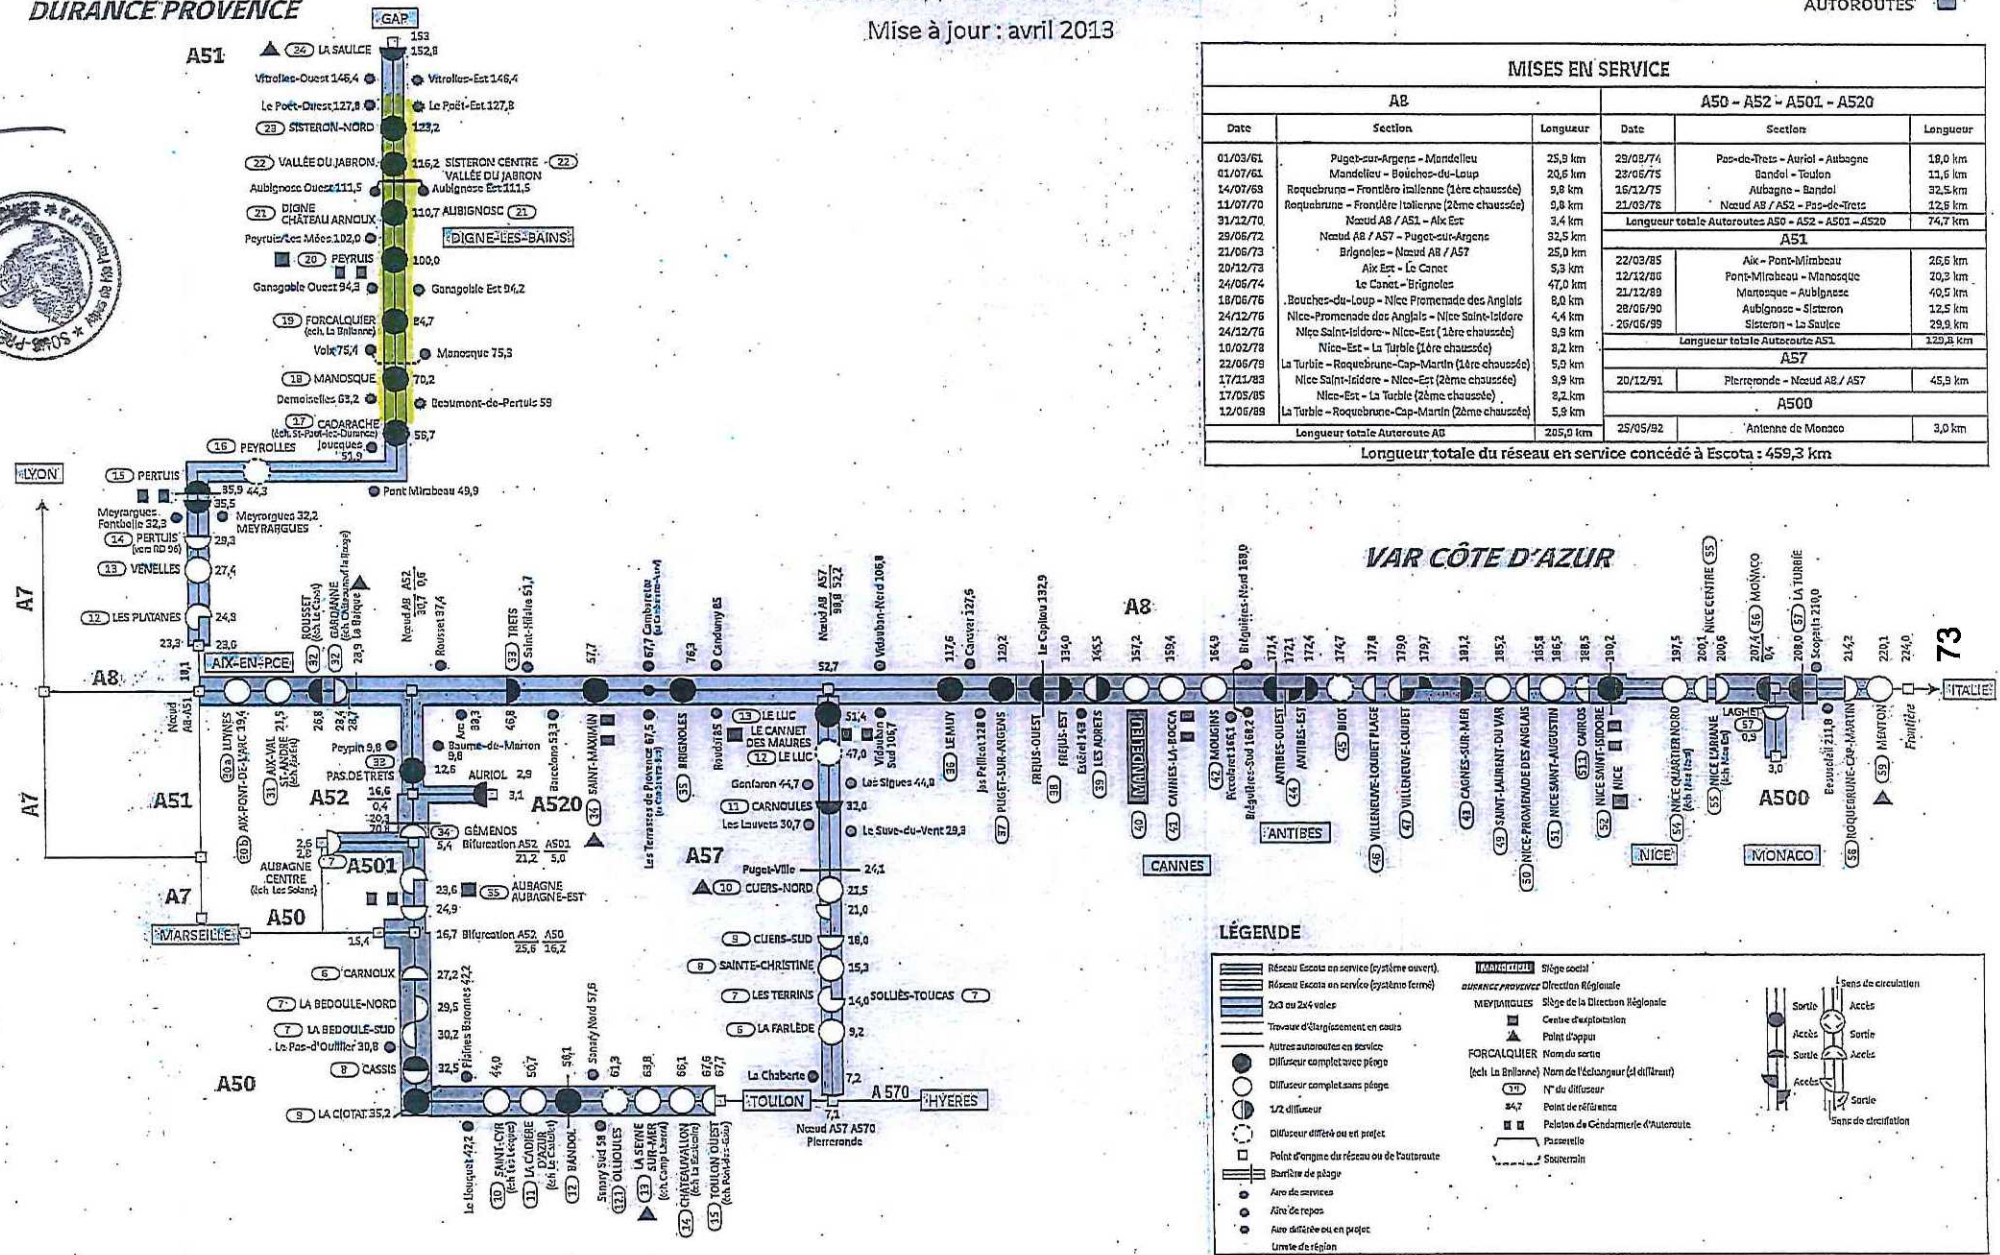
DURANCE PROVENCE

Mise à jour : avril 2013

AUTOROUTES

MISES EN SERVICE

| A8 | | | A50 - A52 - A501 - A520 | | |
|---|---|---|---|---|---|
| Date | Section | Longueur | Date | Section | Longueur |
| 01/03/61 | Puget-sur-Argens - Mandelieu | 25,9 km | 29/08/74 | Pas-de-Trets - Auriol - Aubagne | 18,0 km |
| 01/07/61 | Mandelieu - Bouches-du-Loup | 20,6 km | 23/06/75 | Bandol - Toulon | 11,6 km |
| 14/07/69 | Roquebrune - Frontière italienne (1ère chaussée) | 9,8 km | 16/12/75 | Aubagne - Bandol | 32,5 km |
| 11/07/70 | Roquebrune - Frontière italienne (2ème chaussée) | 9,8 km | 21/03/78 | Nœud A8 / A52 - Pas-de-Trets | 12,6 km |
| 31/12/70 | Nœud A8 / A51 - Aix Est | 3,4 km | Longueur totale Autoroutes A50 - A52 - A501 - A520 | | 74,7 km |
| 29/06/72 | Nœud A8 / A57 - Puget-sur-Argens | 32,5 km | A51 | | |
| 21/06/73 | Brignoles - Nœud A8 / A57 | 25,0 km | 22/03/85 | Aix - Pont-Mirabeau | 26,6 km |
| 20/12/73 | Aix Est - Le Canet | 5,3 km | 12/12/86 | Pont-Mirabeau - Manosque | 20,3 km |
| 24/06/74 | Le Canet - Brignoles | 47,0 km | 21/12/89 | Manosque - Aubignosc | 40,5 km |
| 18/06/76 | Bouches-du-Loup - Nice Promenade des Anglais | 8,0 km | 28/05/90 | Aubignosc - Sisteron | 12,5 km |
| 24/12/76 | Nice-Promenade des Anglais - Nice Saint-Isidore | 4,4 km | 26/06/99 | Sisteron - La Saulce | 29,9 km |
| 24/12/76 | Nice Saint-Isidore - Nice-Est (1ère chaussée) | 9,9 km | Longueur totale Autoroute A51 | | 129,8 km |
| 10/02/78 | Nice-Est - La Turbie (1ère chaussée) | 8,2 km | A57 | | |
| 22/06/79 | La Turbie - Roquebrune-Cap-Martin (1ère chaussée) | 5,9 km | | | |
| 17/11/83 | Nice Saint-Isidore - Nice-Est (2ème chaussée) | 9,9 km | 20/12/91 | Pierreronde - Nœud A8 / A57 | 45,9 km |
| 17/05/85 | Nice-Est - La Turbie (2ème chaussée) | 8,2 km | A500 | | |
| 12/06/89 | La Turbie - Roquebrune-Cap-Martin (2ème chaussée) | 5,9 km | | | |
| Longueur totale Autoroute A8 | | 205,9 km | 25/05/92 | Antenne de Monaco | 3,0 km |

Longueur totale du réseau en service concédé à Escota : 459,3 km

GAP 153 A51 (24) LA SAULCE 152,8 Vitrolles-Ouest 146,4 Vitrolles-Est 146,4 Le Poët-Ouest 127,8 Le Poët-Est 127,8 (23) SISTERON-NORD 123,2 (22) VALLÉE DU JABRON 116,2 SISTERON CENTRE VALLÉE DU JABRON (22) Aubignosc Ouest 111,5 Aubignosc Est 111,5 (21) DIGNE CHÂTEAU ARNOUX 110,7 AUBIGNOSC (21) DIGNE-LES-BAINS Peyruis/Les Mées 102,0 (20) PEYRUIS 100,0 Ganagobie Ouest 94,3 Ganagobie Est 94,2 (19) FORCALQUIER (éch. La Brillanne) 84,7 Volx 75,4 Manosque 75,3 (18) MANOSQUE 70,2 Demoiselles 63,2 Beaumont-de-Pertuis 59 (17) CADARACHE (éch. St-Paul-lez-Durance) 56,7 (16) PEYROLLES Jouques 51,9 LYON (15) PERTUIS 35,9 44,3 Pont Mirabeau 49,9 35,5 Meyrargues Fontbelle 32,3 Meyrargues 32,2 MEYRARGUES (14) PERTUIS (vers RD 96) 29,3 (13) VENELLES 27,4 (12) LES PLATANES 24,9 23,3 23,6 A7 AIX-EN-PCE A8 10,1 Nœud A8-A51

ROUSSET (éch. Le Canet) GARDANNE (éch. Châteauneuf-le-Rouge) La Barque 28,9 Nœud A8 A52 30,7 0,6 Rousset 37,4 (33) TRETS Saint-Hilaire 51,7 57,7 67,7 Cambarette (Le Cannet-les-Maures) Candumy 85 76,3 Nœud A8 A57 98,8 52,2 Vidauban-Nord 106,8 117,6 Canaver 127,5 120,2 Le Capitou 132,9 134,0 145,5 157,2 159,4 164,9 Bréguières-Nord 168,0 171,4 172,1 172,4 174,7 177,8 179,0 179,7 181,2 185,2 185,8 186,5 188,5 190,2 197,5 200,1 200,6 NICE CENTRE (55) 207,4 0,4 (56) MONACO 208,0 (57) LA TURBIE Scoperta 210,0 214,2 220,1 224,0 73 ITALIE

VAR CÔTE D'AZUR

(30a) LUYNES (30b) AIX-PONT-DE-L'ARC 19,4 (31) AIX-VAL ST-ANDRÉ (éch. Aix-Est) 21,5 26,8 29,4 28,7 Peypin 9,8 (32) PAS DE TRETS 12,6 Arc 38,3 Baume-de-Marron 9,8 46,8 AURIOL 2,9 3,1 Barcelone 53,3 (34) SAINT-MAXIMIN Les Terrasses de Provence 67,5 (35) BRIGNOLES Roudaï 85 (13) LE LUC LE CANNET DES MAURES (12) LE LUC 51,4 47,0 Vidauban Sud 106,7 Les Sigues 44,8 Gonfaron 44,7 (11) CARNOULES 32,0 Les Lauvets 30,7 Le Suve-du-Vent 29,3 (36) LE MUY Jas Pellicot 128 (37) PUGET-SUR-ARGENS (38) FRÉJUS-OUEST FRÉJUS-EST Estérel 143 (39) LES ADRETS (40) MANDELIEU (41) CANNES-LA-BOCCA (42) MOUGINS Font-Sarraire 164,1 Bréguières-Sud 168,2 (44) ANTIBES-OUEST ANTIBES-EST (45) BIOT (46) VILLENEUVE-LOUBET PLAGE (47) VILLENEUVE-LOUBET (48) CAGNES-SUR-MER (49) SAINT-LAURENT-DU-VAR (50) NICE-PROMENADE DES ANGLAIS (51) NICE SAINT-AUGUSTIN (51) CARROS (52) NICE SAINT-ISIDORE NICE (54) NICE QUARTIER NORD (55) NICE L'ARIANE LAGHET (57) 0,9 3,0 A500 Beausoleil 211,8 (58) ROQUEBRUNE-CAP-MARTIN (59) MENTON Frontière

A51 A52 16,6 0,4 20,1 20,8 A520 (34) GÉMENOS 5,4 Bifurcation A52 A501 21,2 5,0 2,6 2,5 AUBAGNE CENTRE (éch. Les Solans) (7) A501 23,6 (35) AUBAGNE AUBAGNE-EST 24,9 A57 ANTIBES CANNES NICE MONACO A7 A7 A50 MARSEILLE 15,4 16,7 Bifurcation A52 A50 25,6 16,2 (6) CARNOUX 27,2 Plaines Baronnes 42,2 (7) LA BEDOULE-NORD 29,5 (7) LA BEDOULE-SUD 30,2 Le Pas-d'Ouillier 30,8 (8) CASSIS 32,5 A50 (9) LA CIOTAT 35,2 Le Liouquet 42,2 44,0 50,7 58,1 Sanary Nord 57,6 61,3 63,8 66,1 67,6 67,7 (10) SAINT-CYR (éch. Les Lecques) (11) LA CADIÈRE D'AZUR (éch. Le Castellet) (12) BANDOL Sanary Sud 58 (121) OLLIOULES (13) LA SEYNE SUR-MER (éch. Camp Laurent) (14) CHÂTEAUVALLON (éch. La Beaucaire) (15) TOULON OUEST (éch. Pont-des-Gaux) TOULON Nœud A57 A570 Pierreronde 7,1 7,2 La Chaberte A 570 HYÈRES Puget-Ville 24,1 (10) CUERS-NORD 21,5 21,0 (9) CUERS-SUD 18,0 (8) SAINTE-CHRISTINE 15,3 (7) LES TERRINS 14,0 SOLLIÈS-TOUCAS (7) (6) LA FARLÈDE 9,2

LÉGENDE
Réseau Escota en service (système ouvert)
Réseau Escota en service (système fermé)
2x3 ou 2x4 voies
Travaux d'élargissement en cours
Autres autoroutes en service
Diffuseur complet avec péage
Diffuseur complet sans péage
1/2 diffuseur
Diffuseur différé ou en projet
Point d'origine du réseau ou de l'autoroute
Barrière de péage
Aire de services
Aire de repos
Aire différée ou en projet
Limite de région
MANDELIEU Siège social
DURANCE PROVENCE Direction Régionale
MEYRARGUES Siège de la Direction Régionale
Centre d'exploitation
Point d'appui
FORCALQUIER Nom de sortie
(éch. La Brillanne) Nom de l'échangeur (si différent)
(19) N° du diffuseur
84,7 Point de référence
Peloton de Gendarmerie d'Autoroute
Passerelle
Souterrain
Sens de circulation
Sortie Accès
Accès Sortie
Sortie Accès
Accès Sortie
Sens de circulation